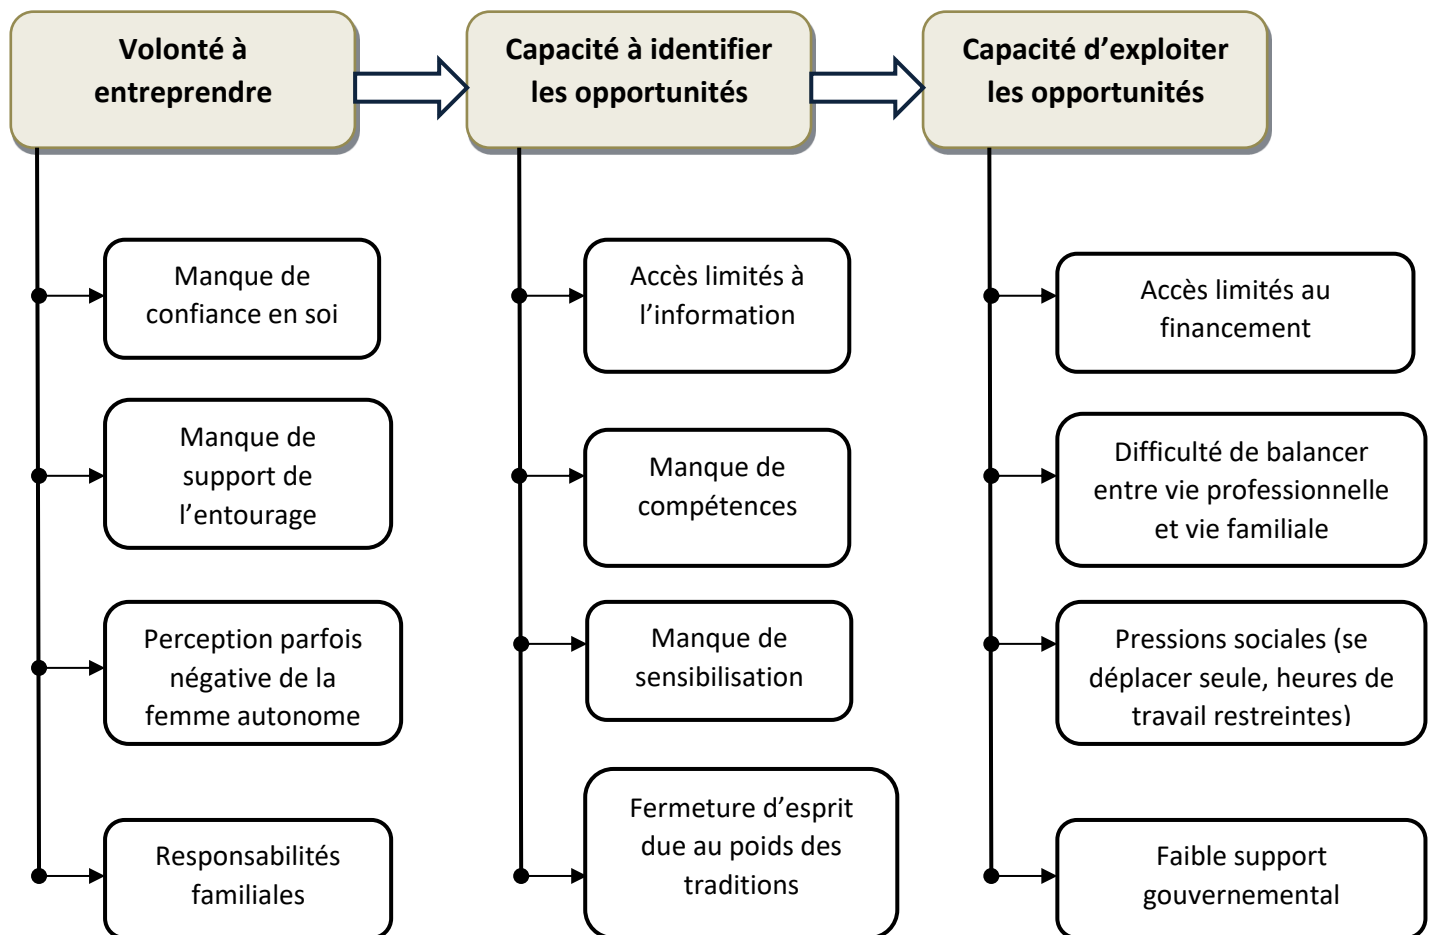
Volonté à entreprendre

Manque de confiance en soi

Manque de support de l'entourage

Perception parfois négative de la femme autonome

Responsabilités familiales

Capacité à identifier les opportunités

Accès limités à l'information

Manque de compétences

Manque de sensibilisation

Fermeture d'esprit due au poids des traditions

Capacité d'exploiter les opportunités

Accès limités au financement

Difficulté de balancer entre vie professionnelle et vie familiale

Pressions sociales (se déplacer seule, heures de travail restreintes)

Faible support gouvernemental